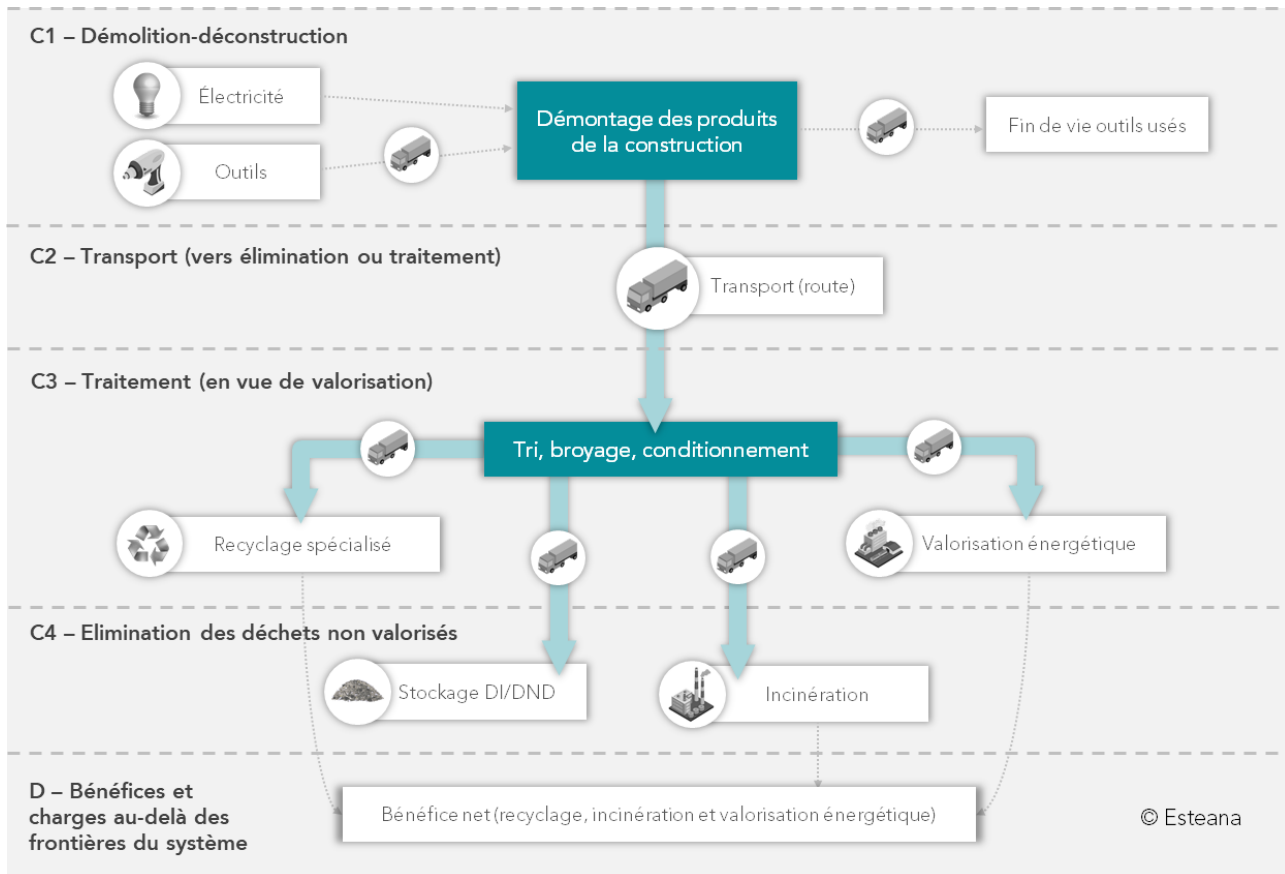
C1 – Démolition-déconstruction

Électricité

Outils

Démontage des produits de la construction

Fin de vie outils usés

C2 – Transport (vers élimination ou traitement)

Transport (route)

C3 – Traitement (en vue de valorisation)

Tri, broyage, conditionnement

Recyclage spécialisé

Valorisation énergétique

C4 – Elimination des déchets non valorisés

Stockage DI/DND

Incinération

D – Bénéfices et charges au-delà des frontières du système

Bénéfice net (recyclage, incinération et valorisation énergétique)

© Esteana